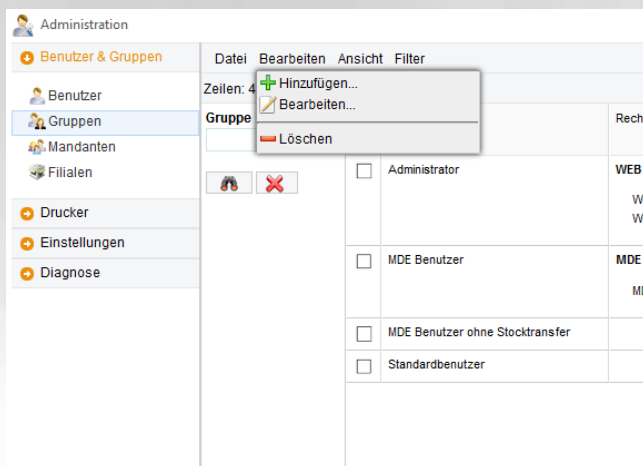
Administration

Benutzer & Gruppen

Benutzer
Gruppen
Mandanten
Filialen

Drucker
Einstellungen
Diagnose

Datei Bearbeiten Ansicht Filter

Zeilen: 4

Hinzufügen...
Bearbeiten...
Löschen

Gruppe

Rech

| | | |
|---|---|---|
| ☐ | Administrator | WEB W W |
| ☐ | MDE Benutzer | MDE MI |
| ☐ | MDE Benutzer ohne Stocktransfer | |
| ☐ | Standardbenutzer | |